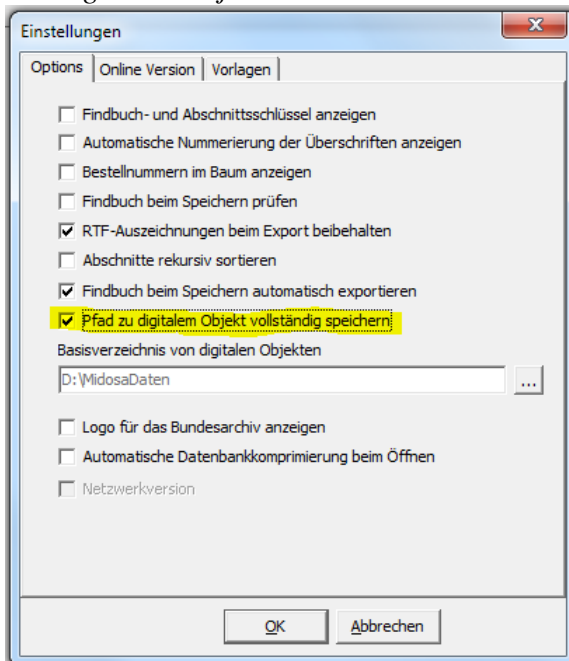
Einstellungen

Options | Online Version | Vorlagen

Findbuch- und Abschnittsschlüssel anzeigen
Automatische Nummerierung der Überschriften anzeigen
Bestellnummern im Baum anzeigen
Findbuch beim Speichern prüfen
RTF-Auszeichnungen beim Export beibehalten
Abschnitte rekursiv sortieren
Findbuch beim Speichern automatisch exportieren
Pfad zu digitalem Objekt vollständig speichern

Basisverzeichnis von digitalen Objekten
D:\MidosaDaten ...

Logo für das Bundesarchiv anzeigen
Automatische Datenbankkomprimierung beim Öffnen
Netzwerkversion

OK Abbrechen